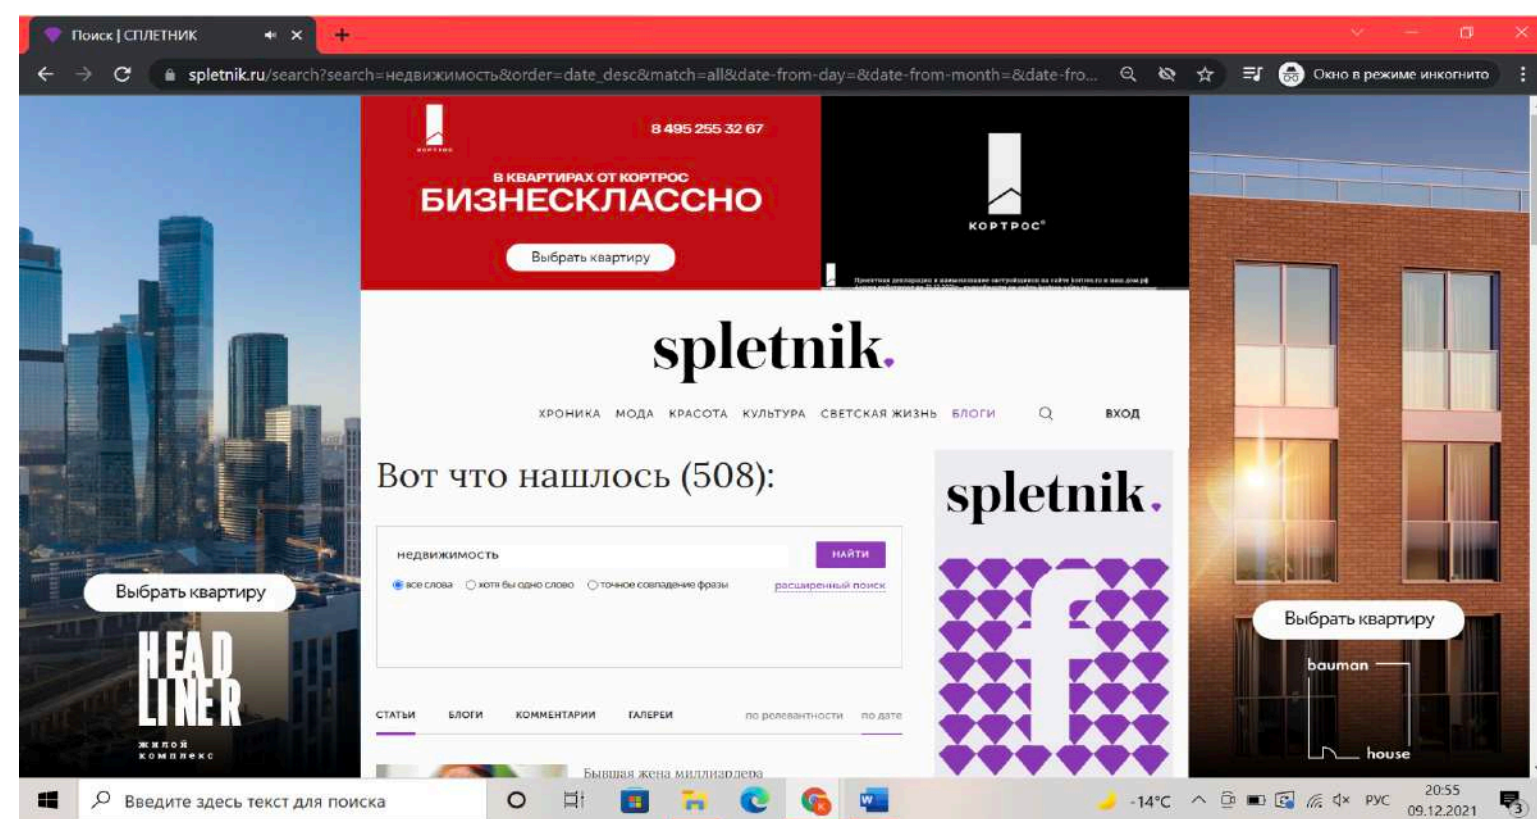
Поиск | СПЛЕТНИК
spletnik.ru/search?search=недвижимость&order=date_desc&match=all&date-from-day=&date-from-month=&date-fro...
Окно в режиме инкогнито

8 495 255 32 67
В КВАРТИРАХ ОТ КОРТРОС
БИЗНЕСКЛАССНО
Выбрать квартиру

КОРТРОС
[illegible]

spletnik.

ХРОНИКА МОДА КРАСОТА КУЛЬТУРА СВЕТСКАЯ ЖИЗНЬ БЛОГИ ВХОД

Вот что нашлось (508):

недвижимость
НАЙТИ
все слова
хотя бы одно слово
точное совпадение фразы
расширенный поиск

СТАТЬИ БЛОГИ КОММЕНТАРИИ ГАЛЕРЕИ по релевантности по дате

Бывшая жена миллиардера

spletnik.

Выбрать квартиру
HEAD LINER
жилой комплекс

Выбрать квартиру
bauman
house

Введите здесь текст для поиска
-14°C РУС
20:55
09.12.2021